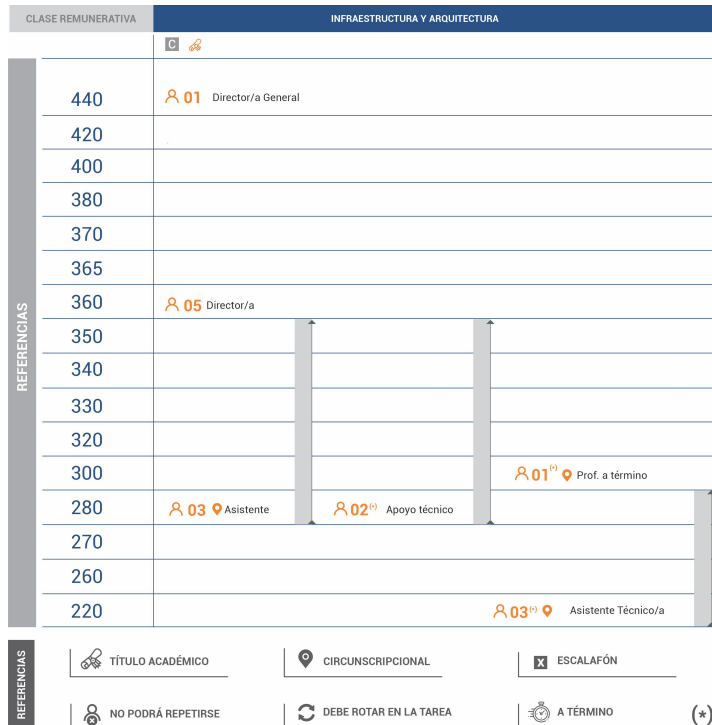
CLASE REMUNERATIVA

INFRAESTRUCTURA Y ARQUITECTURA

C

REFERENCIAS

440 01 Director/a General

420

400

380

370

365

360 05 Director/a

350

340

330

320

300 01$^{(*)}$ Prof. a término

280 03 Asistente 02$^{(*)}$ Apoyo técnico

270

260

220 03$^{(*)}$ Asistente Técnico/a

REFERENCIAS

TÍTULO ACADÉMICO

CIRCUNSCRIPCIONAL

ESCALAFÓN

NO PODRÁ REPETIRSE

DEBE ROTAR EN LA TAREA

A TÉRMINO

(*)